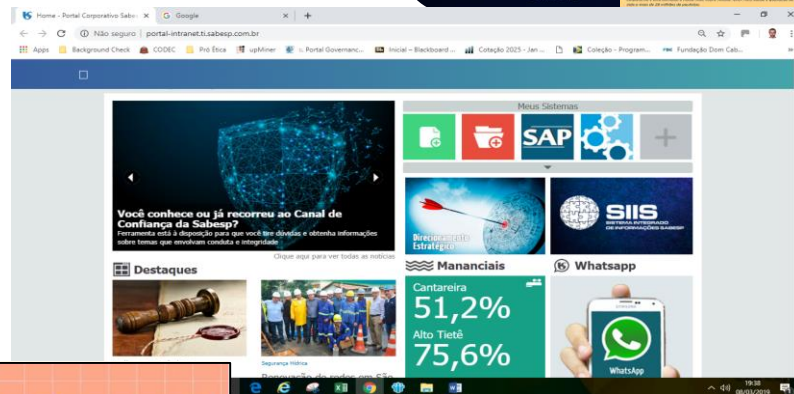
Home - Portal Corporativo Sabe ×
Google ×
+
Não seguro | portal-intranet.ti.sabesp.com.br
Apps
Background Check
CODEC
Pró Ética
upMiner
Portal Governanc...
Inicial – Blackboard ...
Cotação 2025 - Jan ...
Coleção - Program...
Fundação Dom Cab...

Meus Sistemas
SAP

Você conhece ou já recorreu ao Canal de Confiança da Sabesp?
Ferramenta está à disposição para que você tire dúvidas e obtenha informações sobre temas que envolvam conduta e integridade
Clique aqui para ver todas as notícias

Direcionamento Estratégico
SIIS
SISTEMA INTEGRADO DE INFORMAÇÕES SABESP

Destaques
Segurança Hídrica
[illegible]

Mananciais
Cantareira
51,2%
Alto Tietê
75,6%

Whatsapp
WhatsApp

19:38
08/03/2019